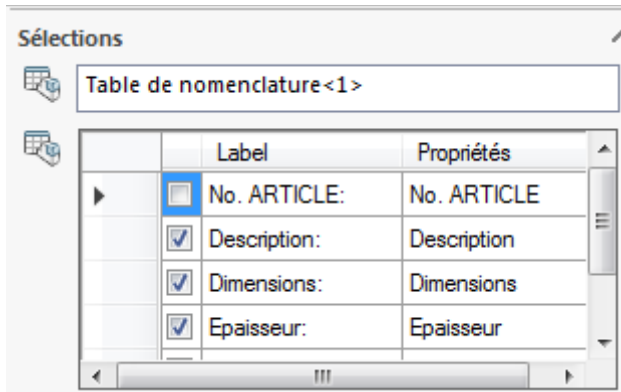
Sélections

Table de nomenclature<1>

| | | Label | Propriétés |
|---|---|---|---|
| ▸ | ☐ | No. ARTICLE: | No. ARTICLE |
| | ☑ | Description: | Description |
| | ☑ | Dimensions: | Dimensions |
| | ☑ | Epaisseur: | Epaisseur |